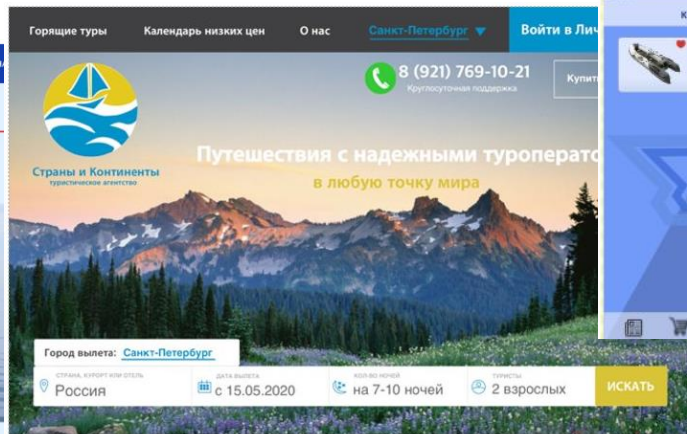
Горящие туры Календарь низких цен О нас Санкт-Петербург Войти в Лич

8 (921) 769-10-21
Круглосуточная поддержка

Купит

Страны и Континенты
туристическое агентство

Путешествия с надежными туроперато
в любую точку мира

Город вылета: Санкт-Петербург

СТРАНА, КУРОРТ ИЛИ ОТЕЛЬ
Россия

ДАТА ВЫЛЕТА
с 15.05.2020

КОЛ-ВО НОЧЕЙ
на 7-10 ночей

ТУРИСТЫ
2 взрослых

ИСКАТЬ